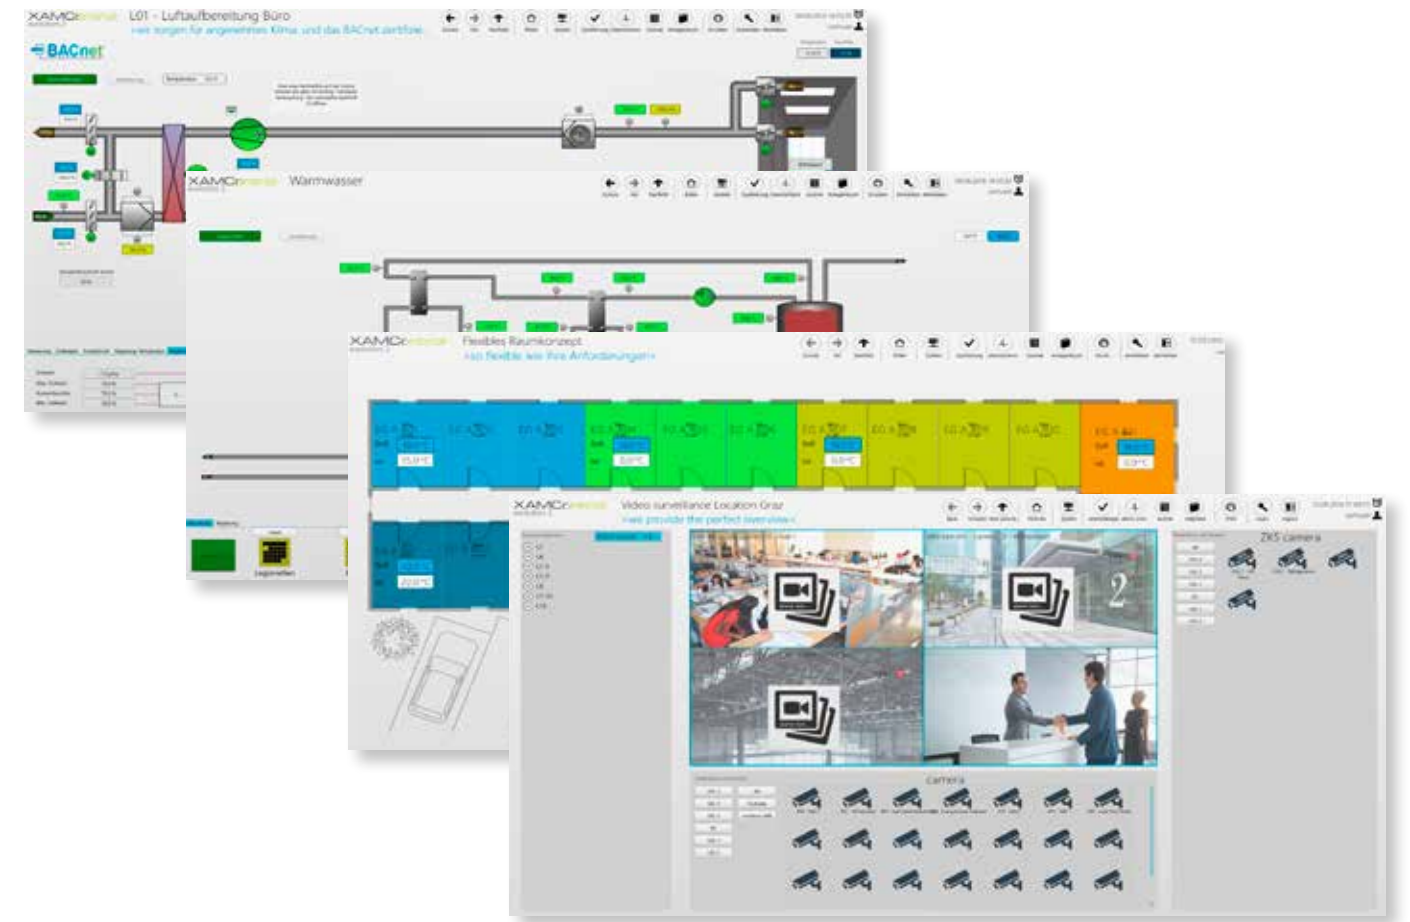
XAMControl L01 - Luftaufbereitung Büro
»wir sorgen für angenehmes Klima und das BACnet perfekt«

BACnet

XAMControl Warmwasser

XAMControl Flexibles Raumkonzept
»so flexibel wie Ihre Anforderungen«

15,0°C

0,0°C

0,0°C

0,0°C

22,0°C

Legionellen

XAMControl Video surveillance Location Graz
»we provide the perfect overview«

2

ZKS camera

Camera